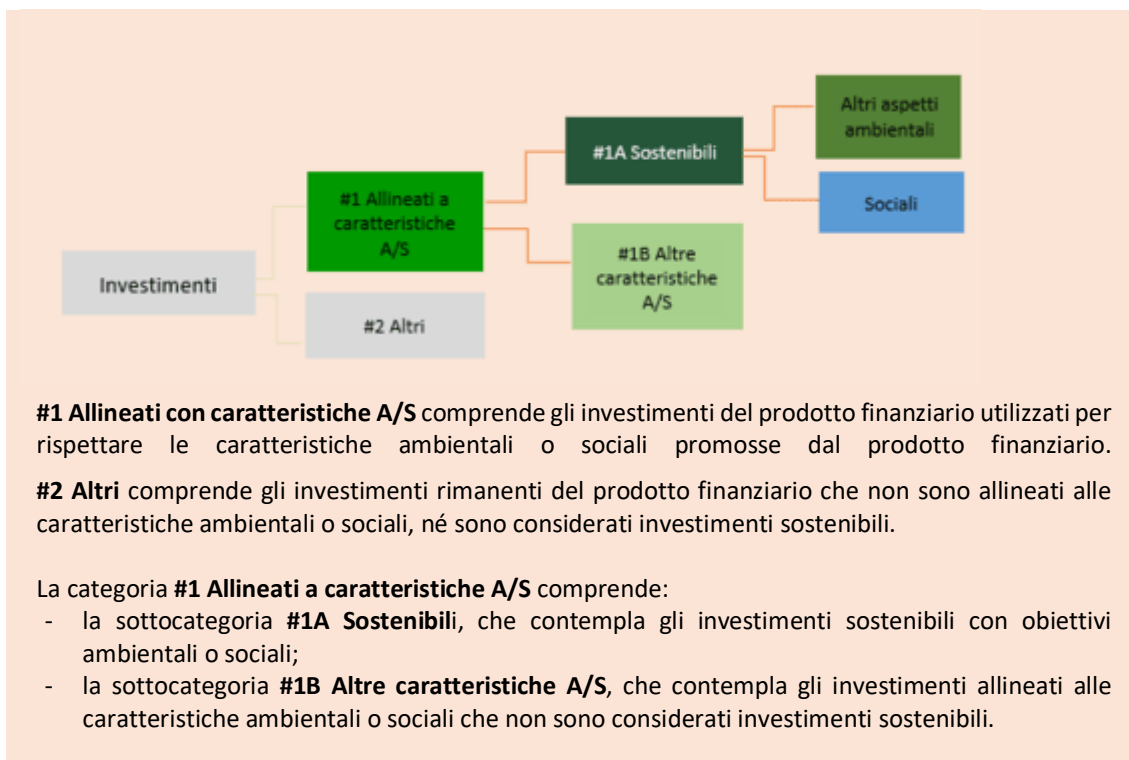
Investimenti

#1 Allineati a caratteristiche A/S

#2 Altri

#1A Sostenibili

#1B Altre caratteristiche A/S

Altri aspetti ambientali

Sociali

**#1 Allineati con caratteristiche A/S** comprende gli investimenti del prodotto finanziario utilizzati per rispettare le caratteristiche ambientali o sociali promosse dal prodotto finanziario.

**#2 Altri** comprende gli investimenti rimanenti del prodotto finanziario che non sono allineati alle caratteristiche ambientali o sociali, né sono considerati investimenti sostenibili.

La categoria **#1 Allineati a caratteristiche A/S** comprende:
- la sottocategoria **#1A Sostenibil**i, che contempla gli investimenti sostenibili con obiettivi ambientali o sociali;
- la sottocategoria **#1B Altre caratteristiche A/S**, che contempla gli investimenti allineati alle caratteristiche ambientali o sociali che non sono considerati investimenti sostenibili.